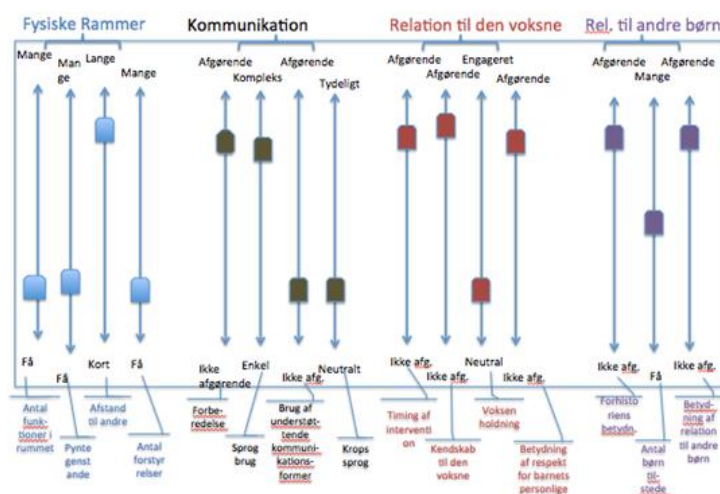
Fysiske Rammer

Kommunikation

Relation til den voksne

Rel. til andre børn

Mange

Man ge

Lange

Mange

Få

Få

Kort

Få

Antal funktioner i rummet

Pynte genstande

Afstand til andre

Antal forstyrrelser

Afgørende

Kompleks

Afgørende

Tydeligt

Ikke afgørende

Enkel

Ikke afg.

Neutralt

Forberedelse

Sprog brug

Brug af understøttende kommunikationsformer

Krops sprog

Afgørende

Afgørende

Engageret

Afgørende

Ikke afg.

Ikke afg.

Neutral

Ikke afg.

Timing af intervention

Kendskab til den voksne

Voksen holdning

Betydning af respekt for barnets personlige

Afgørende

Mange

Afgørende

Ikke afg.

Få

Ikke afg.

Forhistoriens betydn.

Antal børn tilstede

Betydning af relation til andre børn